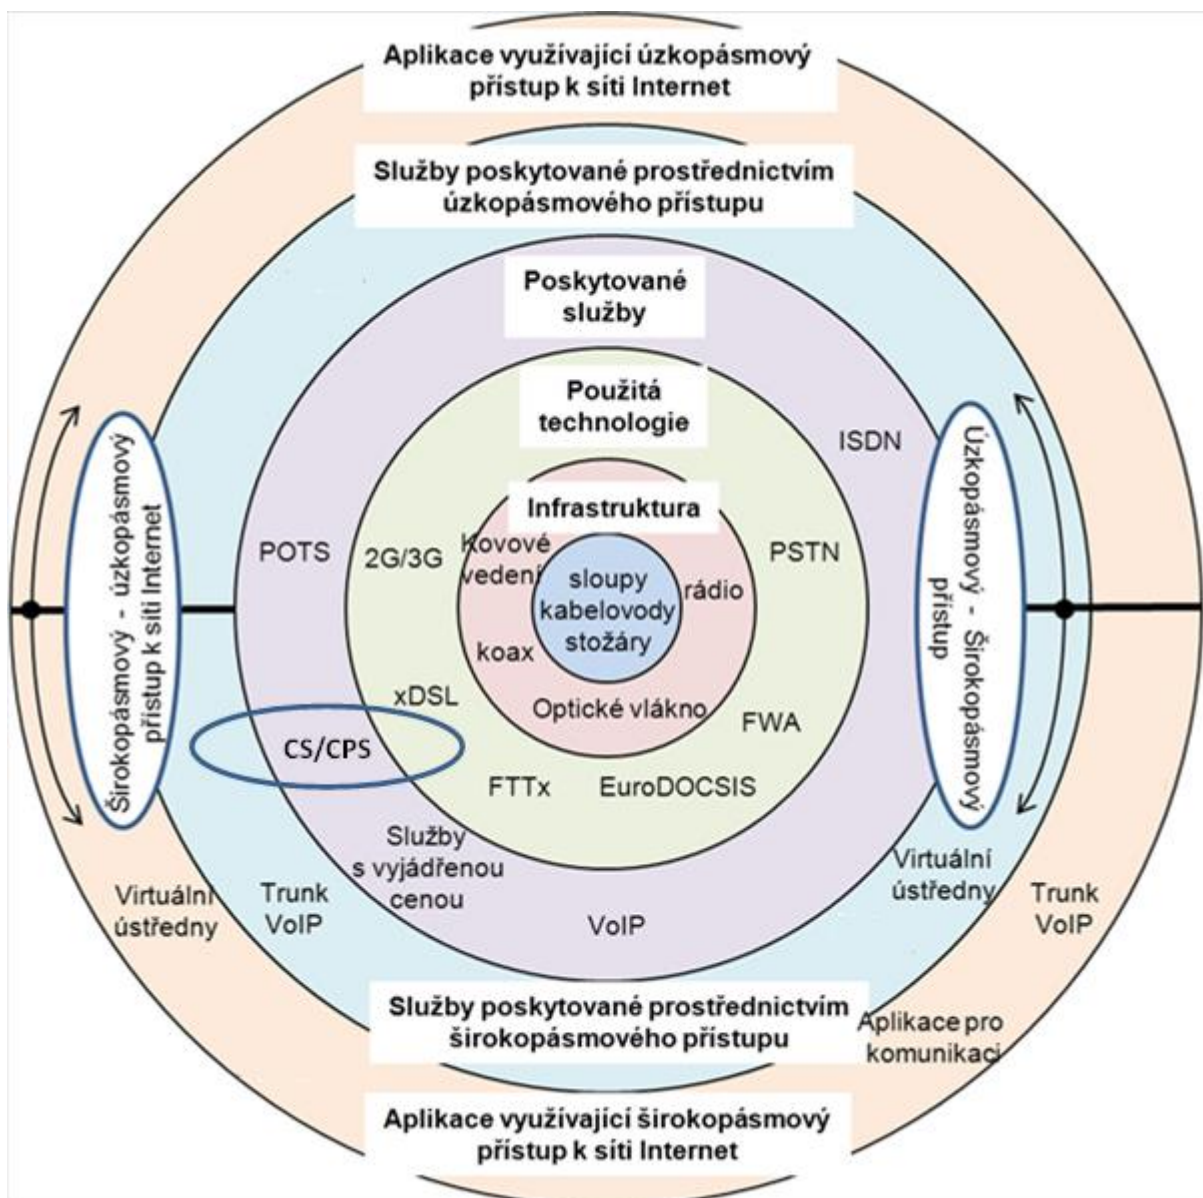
Aplikace využívající úzkopásmový přístup k síti Internet

Služby poskytované prostřednictvím úzkopásmového přístupu

Poskytované služby

Použitá technologie

Infrastruktura

sloupy
kabelovody
stožáry

Kovové vedení

rádio

koax

Optické vlákno

ISDN

POTS

2G/3G

PSTN

xDSL

FWA

CS/CPS

FTTx

EuroDOCSIS

Širokopásmový - úzkopásmový přístup k síti Internet

Úzkopásmový - Širokopásmový přístup

Služby s vyjádřenou cenou

Virtuální ústředny

Trunk VoIP

VoIP

Virtuální ústředny

Trunk VoIP

Služby poskytované prostřednictvím širokopásmového přístupu

Aplikace pro komunikaci

Aplikace využívající širokopásmový přístup k síti Internet